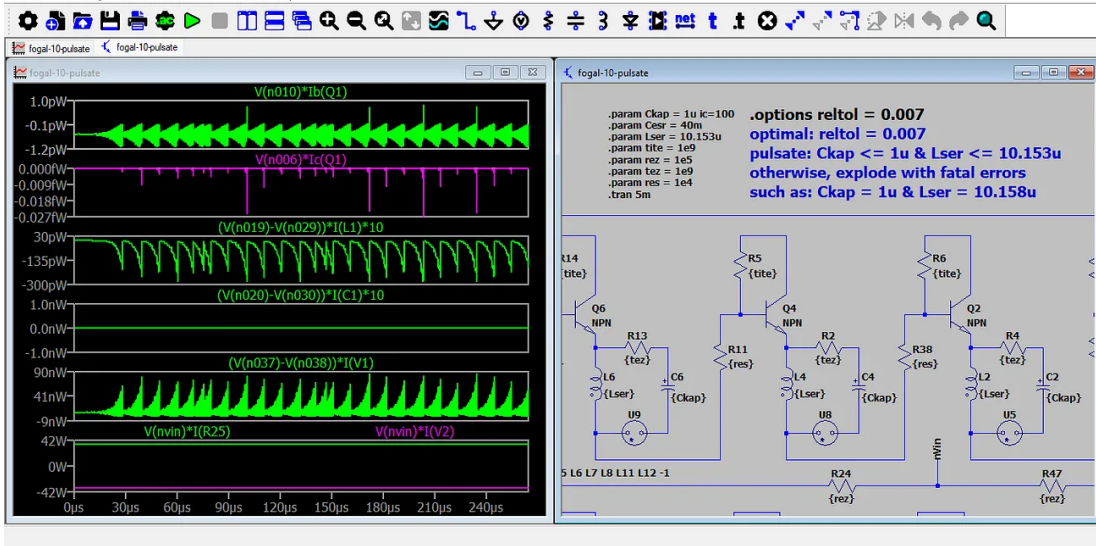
net t

fogal-10-pulsate fogal-10-pulsate

fogal-10-pulsate

V(n010)*Ib(Q1)
1.0pW
-0.1pW
-1.2pW
V(n006)*Ic(Q1)
0.000fW
-0.009fW
-0.018fW
-0.027fW
(V(n019)-V(n029))*I(L1)*10
30pW
-135pW
-300pW
(V(n020)-V(n030))*I(C1)*10
1.0nW
0.0nW
-1.0nW
(V(n037)-V(n038))*I(V1)
90nW
41nW
-9nW
V(nvin)*I(R25)
V(nvin)*I(V2)
42W
0W
-42W
0µs 30µs 60µs 90µs 120µs 150µs 180µs 210µs 240µs

fogal-10-pulsate

.param Ckap = 1u ic=100
.param Cesr = 40m
.param Lser = 10.153u
.param tite = 1e9
.param rez = 1e5
.param tez = 1e9
.param res = 1e4
.tran 5m

.options reltol = 0.007
optimal: reltol = 0.007
pulsate: Ckap <= 1u & Lser <= 10.153u
otherwise, explode with fatal errors
such as: Ckap = 1u & Lser = 10.158u

R14 {tite} Q6 NPN R13 {tez} L6 {Lser} C6 {Ckap} U9
R5 {tite} Q4 NPN R11 {res} R2 {tez} L4 {Lser} C4 {Ckap} U8
R6 {tite} Q2 NPN R38 {res} R4 {tez} L2 {Lser} C2 {Ckap} U5
nvin
5 L6 L7 L8 L11 L12 -1
R24 {rez}
R47 {rez}